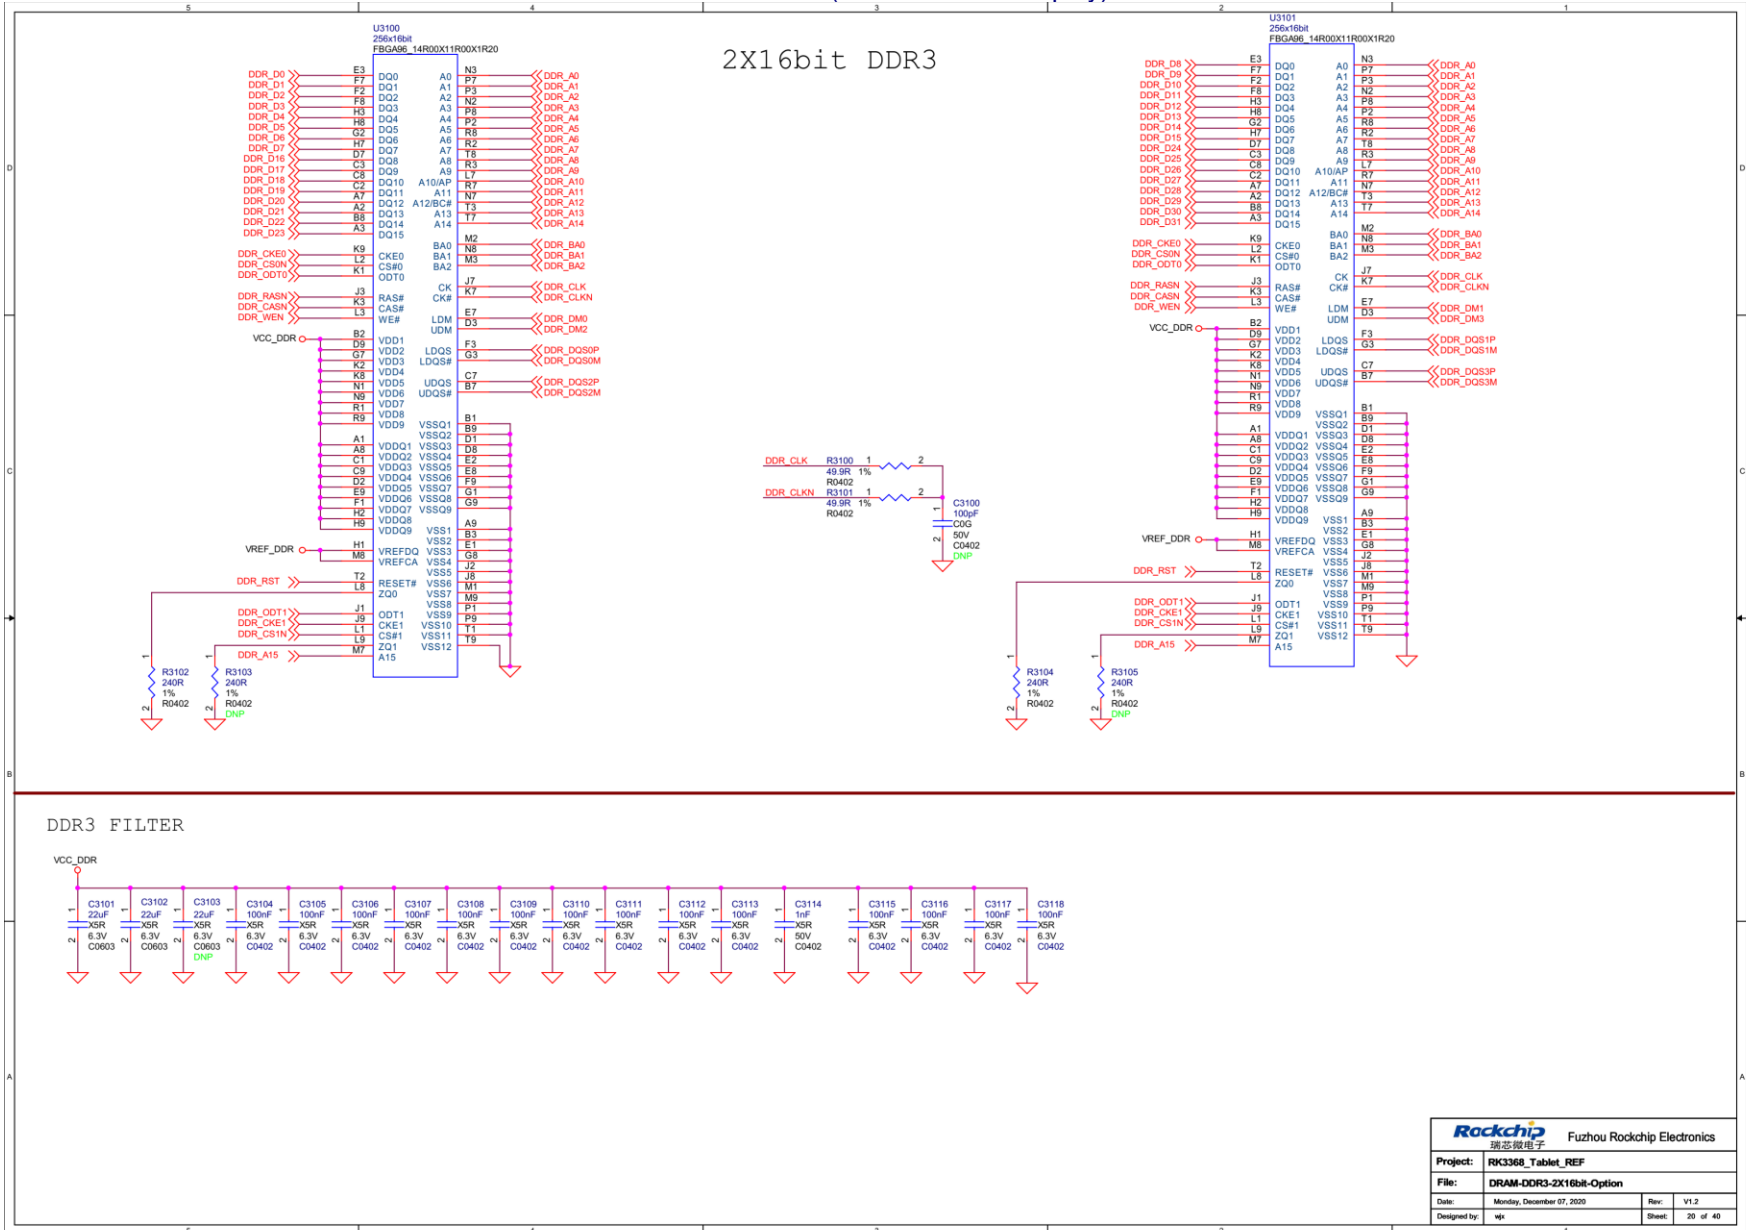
5 4 3 2 1

2X16bit DDR3

U3100
256x16bit
FBGA96_14R00X11R00X1R20

DDR_D0 E3 DQ0
DDR_D1 F7 DQ1
DDR_D2 F2 DQ2
DDR_D3 F8 DQ3
DDR_D4 H3 DQ4
DDR_D5 H8 DQ5
DDR_D6 G2 DQ6
DDR_D7 H7 DQ7
DDR_D16 D7 DQ8
DDR_D17 C3 DQ9
DDR_D18 C8 DQ10
DDR_D19 C2 DQ11
DDR_D20 A7 DQ12
DDR_D21 A2 DQ13
DDR_D22 B8 DQ14
DDR_D23 A3 DQ15

A0 N3 DDR_A0
A1 P7 DDR_A1
A2 P3 DDR_A2
A3 N2 DDR_A3
A4 P8 DDR_A4
A5 P2 DDR_A5
A6 R8 DDR_A6
A7 R2 DDR_A7
A8 T8 DDR_A8
A9 R3 DDR_A9
A10/AP L7 DDR_A10
A11 R7 DDR_A11
A12/BC# N7 DDR_A12
A13 T3 DDR_A13
A14 T7 DDR_A14

DDR_CKE0 K9 CKE0
DDR_CS0N L2 CS#0
DDR_ODT0 K1 ODT0
BA0 M2 DDR_BA0
BA1 N8 DDR_BA1
BA2 M3 DDR_BA2
CK J7 DDR_CLK
CK# K7 DDR_CLKN
DDR_RASN J3 RAS#
DDR_CASN K3 CAS#
DDR_WEN L3 WE#
LDM E7 DDR_DM0
UDM D3 DDR_DM2
VCC_DDR B2 VDD1
D9 VDD2
G7 VDD3
K2 VDD4
K8 VDD5
N1 VDD6
N9 VDD7
R1 VDD8
R9 VDD9
LDQS F3 DDR_DQS0P
LDQS# G3 DDR_DQS0M
UDQS C7 DDR_DQS2P
UDQS# B7 DDR_DQS2M
VSSQ1 B1
VSSQ2 B9
VSSQ3 D1
VSSQ4 D8
VSSQ5 E2
VSSQ6 E8
VSSQ7 F9
VSSQ8 G1
VSSQ9 G9
A1 VDDQ1
A8 VDDQ2
C1 VDDQ3
C9 VDDQ4
D2 VDDQ5
E9 VDDQ6
F1 VDDQ7
H2 VDDQ8
H9 VDDQ9
VSS1 A9
VSS2 B3
VSS3 E1
VSS4 G8
VSS5 J2
VSS6 J8
VSS7 M1
VSS8 M9
VSS9 P1
VSS10 P9
VSS11 T1
VSS12 T9
VREF_DDR H1 VREFDQ
M8 VREFCA
DDR_RST T2 RESET#
L8 ZQ0
DDR_ODT1 J1 ODT1
DDR_CKE1 J9 CKE1
DDR_CS1N L1 CS#1
L9 ZQ1
DDR_A15 M7 A15

R3102 240R 1% R0402
R3103 240R 1% R0402 DNP

DDR_CLK R3100 49.9R 1% R0402 1 2
DDR_CLKN R3101 49.9R 1% R0402 1 2
C3100 100pF C0G 50V C0402 DNP

U3101
256x16bit
FBGA96_14R00X11R00X1R20

DDR_D8 E3 DQ0
DDR_D9 F7 DQ1
DDR_D10 F2 DQ2
DDR_D11 F8 DQ3
DDR_D12 H3 DQ4
DDR_D13 H8 DQ5
DDR_D14 G2 DQ6
DDR_D15 H7 DQ7
DDR_D24 D7 DQ8
DDR_D25 C3 DQ9
DDR_D26 C8 DQ10
DDR_D27 C2 DQ11
DDR_D28 A7 DQ12
DDR_D29 A2 DQ13
DDR_D30 B8 DQ14
DDR_D31 A3 DQ15

A0 N3 DDR_A0
A1 P7 DDR_A1
A2 P3 DDR_A2
A3 N2 DDR_A3
A4 P8 DDR_A4
A5 P2 DDR_A5
A6 R8 DDR_A6
A7 R2 DDR_A7
A8 T8 DDR_A8
A9 R3 DDR_A9
A10/AP L7 DDR_A10
A11 R7 DDR_A11
A12/BC# N7 DDR_A12
A13 T3 DDR_A13
A14 T7 DDR_A14

DDR_CKE0 K9 CKE0
DDR_CS0N L2 CS#0
DDR_ODT0 K1 ODT0
BA0 M2 DDR_BA0
BA1 N8 DDR_BA1
BA2 M3 DDR_BA2
CK J7 DDR_CLK
CK# K7 DDR_CLKN
DDR_RASN J3 RAS#
DDR_CASN K3 CAS#
DDR_WEN L3 WE#
LDM E7 DDR_DM1
UDM D3 DDR_DM3
VCC_DDR B2 VDD1
D9 VDD2
G7 VDD3
K2 VDD4
K8 VDD5
N1 VDD6
N9 VDD7
R1 VDD8
R9 VDD9
LDQS F3 DDR_DQS1P
LDQS# G3 DDR_DQS1M
UDQS C7 DDR_DQS3P
UDQS# B7 DDR_DQS3M
VSSQ1 B1
VSSQ2 B9
VSSQ3 D1
VSSQ4 D8
VSSQ5 E2
VSSQ6 E8
VSSQ7 F9
VSSQ8 G1
VSSQ9 G9
A1 VDDQ1
A8 VDDQ2
C1 VDDQ3
C9 VDDQ4
D2 VDDQ5
E9 VDDQ6
F1 VDDQ7
H2 VDDQ8
H9 VDDQ9
VSS1 A9
VSS2 B3
VSS3 E1
VSS4 G8
VSS5 J2
VSS6 J8
VSS7 M1
VSS8 M9
VSS9 P1
VSS10 P9
VSS11 T1
VSS12 T9
VREF_DDR H1 VREFDQ
M8 VREFCA
DDR_RST T2 RESET#
L8 ZQ0
DDR_ODT1 J1 ODT1
DDR_CKE1 J9 CKE1
DDR_CS1N L1 CS#1
L9 ZQ1
DDR_A15 M7 A15

R3104 240R 1% R0402
R3105 240R 1% R0402 DNP

DDR3 FILTER

VCC_DDR

C3101 22uF X5R 6.3V C0603
C3102 22uF X5R 6.3V C0603
C3103 22uF X5R 6.3V C0603 DNP
C3104 100nF X5R 6.3V C0402
C3105 100nF X5R 6.3V C0402
C3106 100nF X5R 6.3V C0402
C3107 100nF X5R 6.3V C0402
C3108 100nF X5R 6.3V C0402
C3109 100nF X5R 6.3V C0402
C3110 100nF X5R 6.3V C0402
C3111 100nF X5R 6.3V C0402
C3112 100nF X5R 6.3V C0402
C3113 100nF X5R 6.3V C0402
C3114 1nF X5R 50V C0402
C3115 100nF X5R 6.3V C0402
C3116 100nF X5R 6.3V C0402
C3117 100nF X5R 6.3V C0402
C3118 100nF X5R 6.3V C0402

Rockchip 瑞芯微电子 Fuzhou Rockchip Electronics
Project: RK3368_Tablet_REF
File: DRAM-DDR3-2X16bit-Option
Date: Monday, December 07, 2020 Rev: V1.2
Designed by: wjx Sheet: 20 of 40